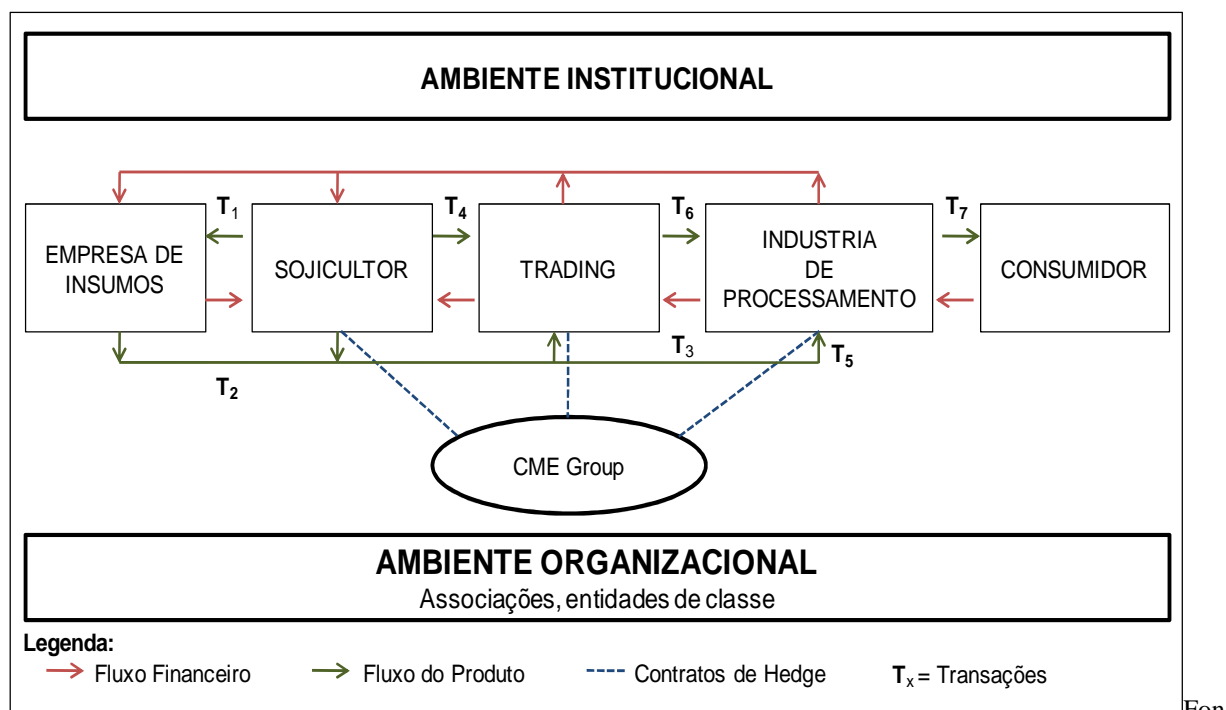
AMBIENTE INSTITUCIONAL

$T_1$

$T_4$

$T_6$

$T_7$

EMPRESA DE INSUMOS

SOJICULTOR

TRADING

INDUSTRIA DE PROCESSAMENTO

CONSUMIDOR

$T_3$

$T_5$

$T_2$

CME Group

AMBIENTE ORGANIZACIONAL
Associações, entidades de classe

Legenda:
Fluxo Financeiro
Fluxo do Produto
Contratos de Hedge
$T_x$ = Transações

Fon